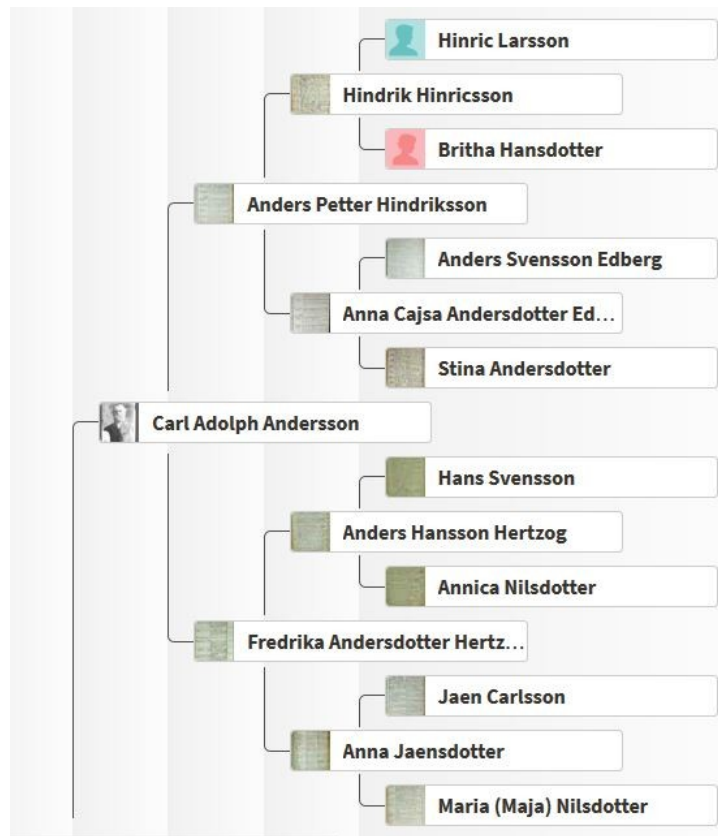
Hinric Larsson

Hindrik Hinricsson

Britha Hansdotter

Anders Petter Hindriksson

Anders Svensson Edberg

Anna Cajsa Andersdotter Ed…

Stina Andersdotter

Carl Adolph Andersson

Hans Svensson

Anders Hansson Hertzog

Annica Nilsdotter

Fredrika Andersdotter Hertz…

Jaen Carlsson

Anna Jaensdotter

Maria (Maja) Nilsdotter